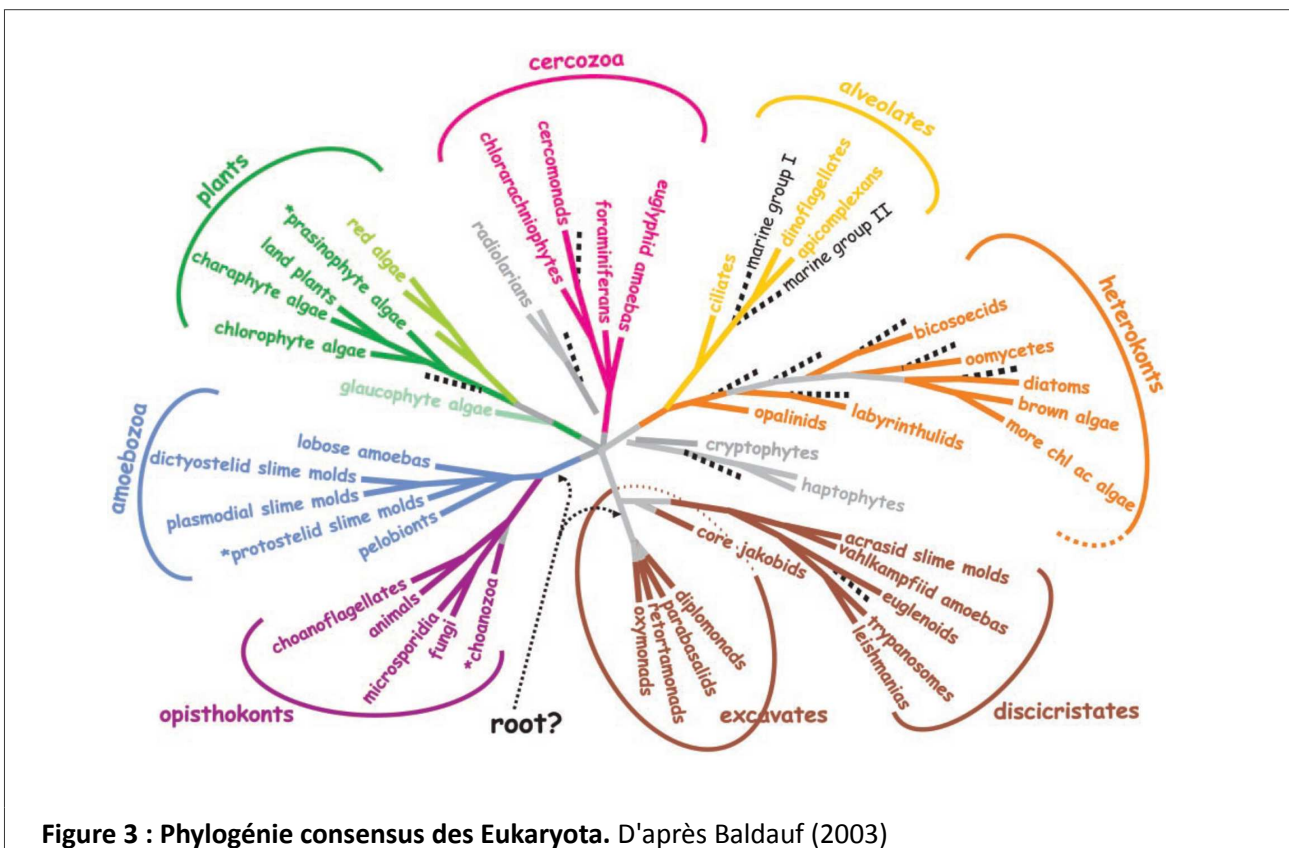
cercozoa
cercomonads
chlorarachniophytes
foraminiferans
euglyphid amoebas
radiolarians
alveolates
marine group I
dinoflagellates
apicomplexans
marine group II
ciliates
plants
*prasinophyte algae
red algae
land plants
charaphyte algae
chlorophyte algae
glaucophyte algae
heterokonts
bicosoecids
oomycetes
diatoms
brown algae
more chl ac algae
opalinids
labyrinthulids
cryptophytes
haptophytes
amoebozoa
lobose amoebas
dictyostelid slime molds
plasmodial slime molds
*protostelid slime molds
pelobionts
core jakobids
acrasid slime molds
vahlkampfiid amoebas
euglenoids
trypanosomes
leishmanias
choanoflagellates
animals
microsporidia
fungi
*choanozoa
diplomonads
parabasalids
retortamonads
oxymonads
opisthokonts
root?
excavates
discicristates

**Figure 3 : Phylogénie consensus des Eukaryota.** D'après Baldauf (2003)